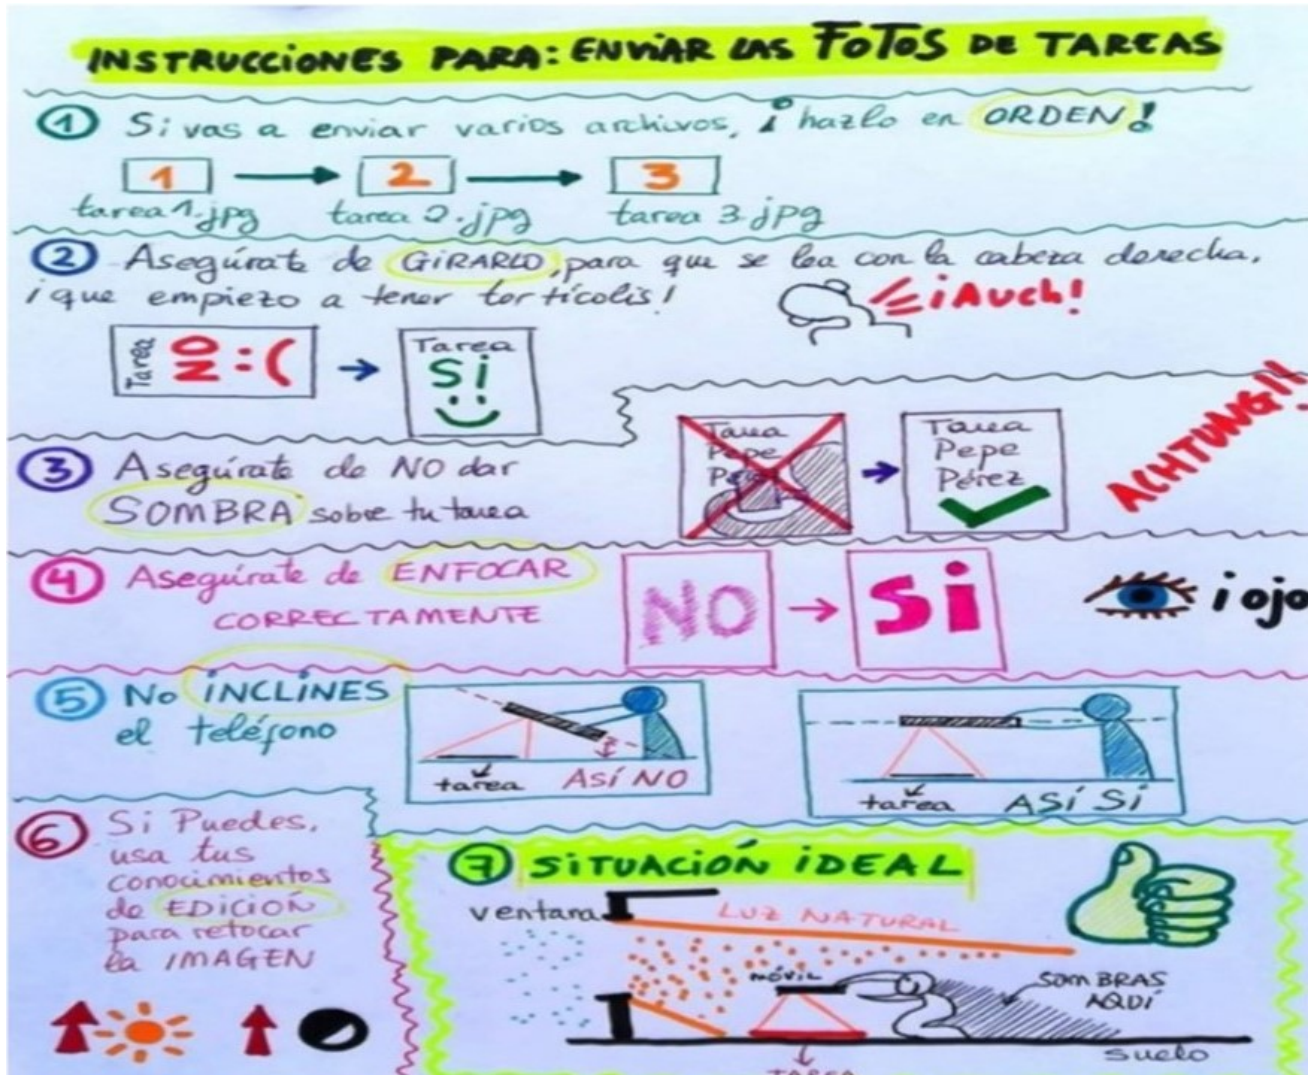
INSTRUCCIONES PARA: ENVIAR LAS FOTOS DE TAREAS

① Si vas a enviar varios archivos, ¡hazlo en ORDEN!

1 → 2 → 3
tarea1.jpg tarea 2.jpg tarea 3.jpg

② Asegúrate de GIRARLO, para que se lea con la cabeza derecha, ¡que empiezo a tener tortícolis!

¡Auch!

Tarea NO :( → Tarea Sí :)

③ Asegúrate de NO dar SOMBRA sobre tu tarea

Tarea Pepe Pérez → Tarea Pepe Pérez

ACHTUNG!!

④ Asegúrate de ENFOCAR CORRECTAMENTE

NO → Sí

¡ojo

⑤ No INCLINES el teléfono

tarea ASÍ NO

tarea ASÍ SÍ

⑥ Si Puedes, usa tus conocimientos de EDICIÓN para retocar la IMAGEN

⑦ SITUACIÓN IDEAL

ventana LUZ NATURAL

MÓVIL

SOMBRAS AQUÍ

suelo

TAREA